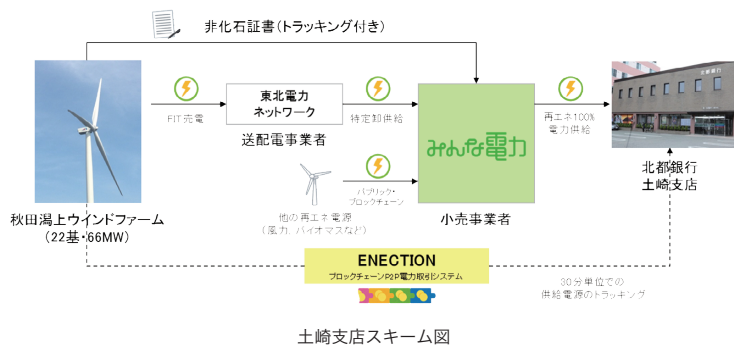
非化石証書（トラッキング付き）

FIT売電

東北電力ネットワーク

送配電事業者

特定卸供給

みんな電力

再エネ100%電力供給

北都銀行

北都銀行土崎支店

秋田潟上ウインドファーム（22基・66MW）

他の再エネ電源（風力、バイオマスなど）

パブリック・ブロックチェーン

小売事業者

ENECTION

ブロックチェーンP2P電力取引システム

30分単位での供給電源のトラッキング

土崎支店スキーム図